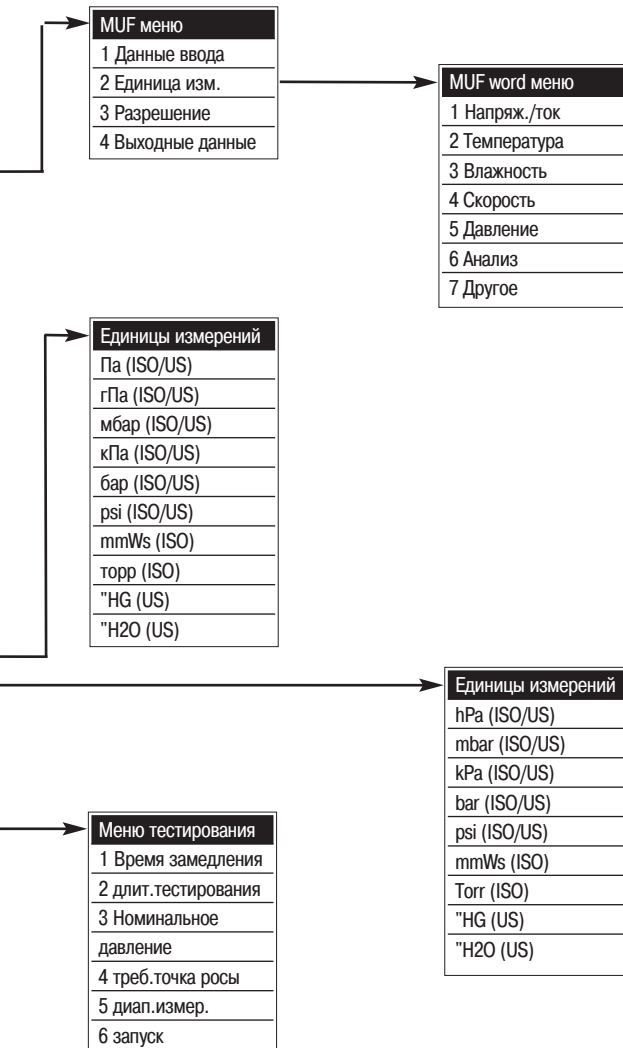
MUF меню
1 Данные ввода
2 Единица изм.
3 Разрешение
4 Выходные данные

MUF word меню
1 Напряж./ток
2 Температура
3 Влажность
4 Скорость
5 Давление
6 Анализ
7 Другое

Единицы измерений
Па (ISO/US)
гПа (ISO/US)
мбар (ISO/US)
кПа (ISO/US)
бар (ISO/US)
psi (ISO/US)
mmWs (ISO)
торр (ISO)
"HG (US)
"H2O (US)

Единицы измерений
hPa (ISO/US)
mbar (ISO/US)
kPa (ISO/US)
bar (ISO/US)
psi (ISO/US)
mmWs (ISO)
Torr (ISO)
"HG (US)
"H2O (US)

Меню тестирования
1 Время замедления
2 длит.тестирования
3 Номинальное давление
4 треб.точка росы
5 диап.измер.
6 запуск